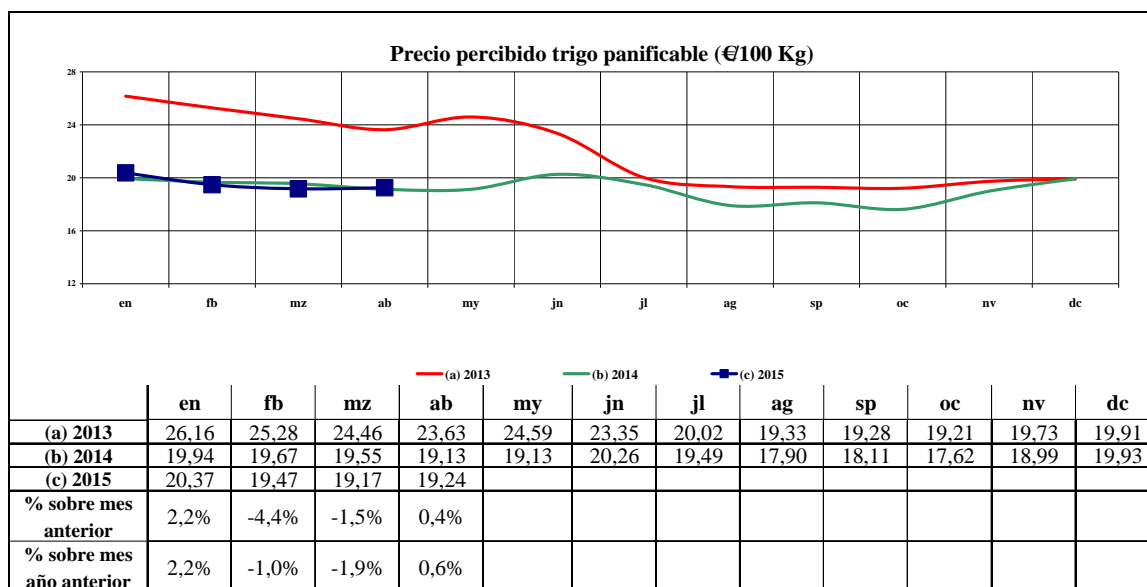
Precio percibido trigo panificable (€/100 Kg)

28
24
20
16
12

en fb mz ab my jn jl ag sp oc nv dc

(a) 2013 (b) 2014 (c) 2015

| | en | fb | mz | ab | my | jn | jl | ag | sp | oc | nv | dc |
|---|---|---|---|---|---|---|---|---|---|---|---|---|
| (a) 2013 | 26,16 | 25,28 | 24,46 | 23,63 | 24,59 | 23,35 | 20,02 | 19,33 | 19,28 | 19,21 | 19,73 | 19,91 |
| (b) 2014 | 19,94 | 19,67 | 19,55 | 19,13 | 19,13 | 20,26 | 19,49 | 17,90 | 18,11 | 17,62 | 18,99 | 19,93 |
| (c) 2015 | 20,37 | 19,47 | 19,17 | 19,24 | | | | | | | | |
| % sobre mes anterior | 2,2% | -4,4% | -1,5% | 0,4% | | | | | | | | |
| % sobre mes año anterior | 2,2% | -1,0% | -1,9% | 0,6% | | | | | | | | |